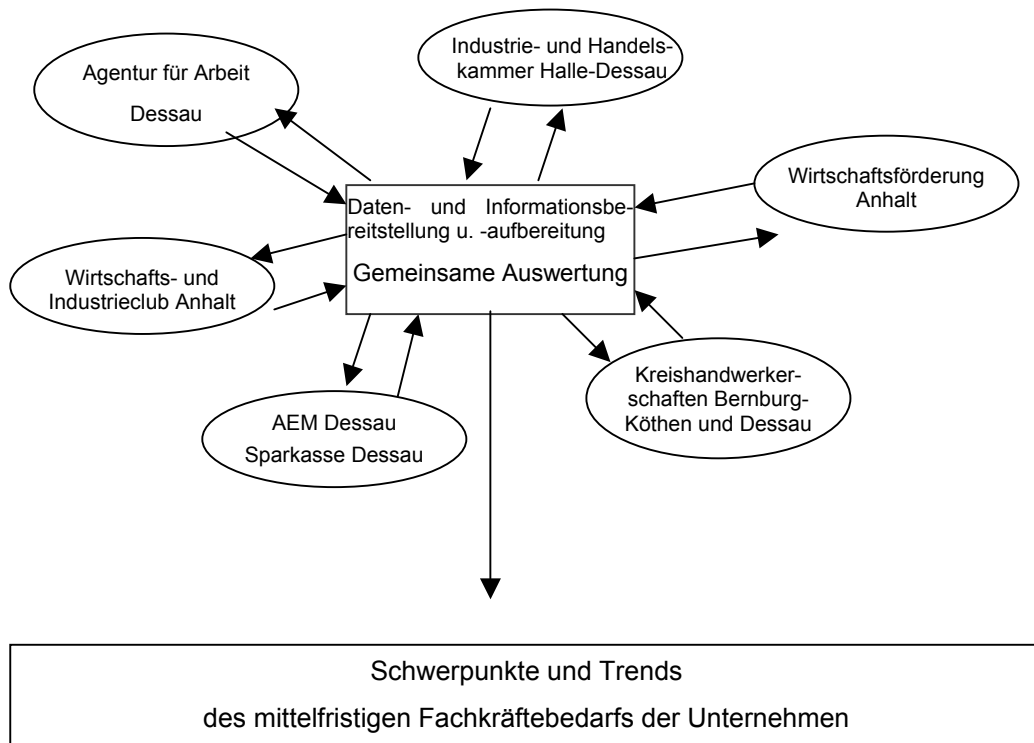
Agentur für Arbeit Dessau

Industrie- und Handelskammer Halle-Dessau

Wirtschaftsförderung Anhalt

Daten- und Informationsbereitstellung u. -aufbereitung

Gemeinsame Auswertung

Wirtschafts- und Industrieclub Anhalt

Kreishandwerkerschaften Bernburg-Köthen und Dessau

AEM Dessau Sparkasse Dessau

Schwerpunkte und Trends des mittelfristigen Fachkräftebedarfs der Unternehmen